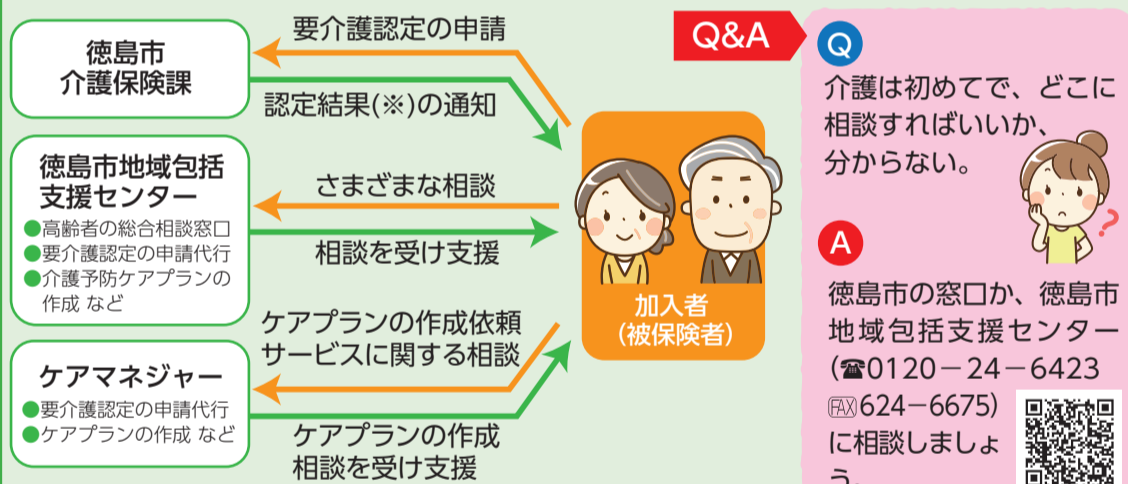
徳島市
介護保険課

要介護認定の申請

認定結果(※)の通知

徳島市地域包括支援センター
●高齢者の総合相談窓口
●要介護認定の申請代行
●介護予防ケアプランの作成 など

さまざまな相談

相談を受け支援

ケアマネジャー
●要介護認定の申請代行
●ケアプランの作成 など

ケアプランの作成依頼
サービスに関する相談

ケアプランの作成
相談を受け支援

加入者
(被保険者)

Q&A

Q
介護は初めてで、どこに相談すればいいか、分からない。

A
徳島市の窓口か、徳島市地域包括支援センター(☎0120－24－6423 FAX624－6675)に相談しましょう。